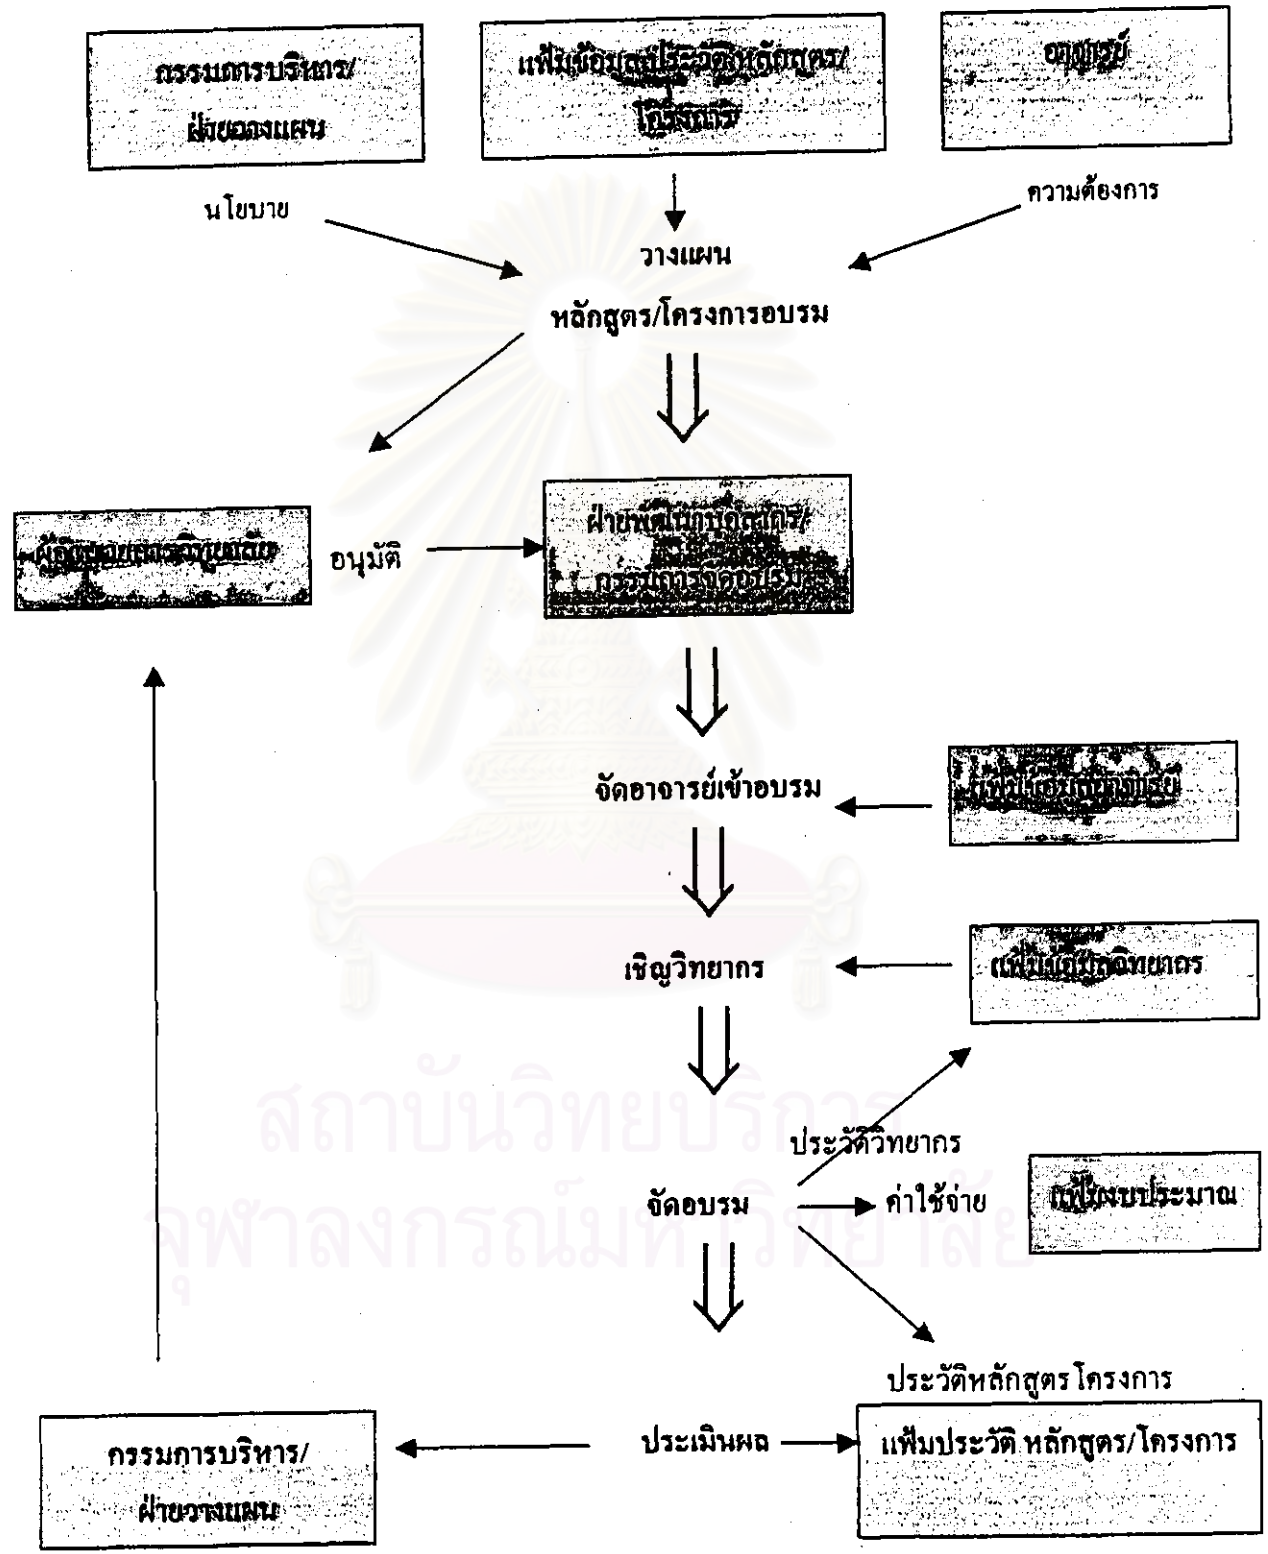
กรรมการบริหาร/ฝ่ายวางแผน

แฟ้มข้อมูลประวัติหลักสูตร/โครงการ

อาจารย์

นโยบาย

ความต้องการ

วางแผน

หลักสูตร/โครงการอบรม

ผู้อำนวยการ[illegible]

อนุมัติ

ฝ่ายพัฒนาบุคลากร/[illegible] กรรมการจัดอบรม

จัดอาจารย์เข้าอบรม

แฟ้ม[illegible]

เชิญวิทยากร

แฟ้ม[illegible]วิทยากร

ประวัติวิทยากร

จัดอบรม

ค่าใช้จ่าย

แฟ้มงบประมาณ

ประวัติหลักสูตรโครงการ

กรรมการบริหาร/ฝ่ายวางแผน

ประเมินผล

แฟ้มประวัติ หลักสูตร/โครงการ

สถาบันวิทยบริการ
จุฬาลงกรณ์มหาวิทยาลัย